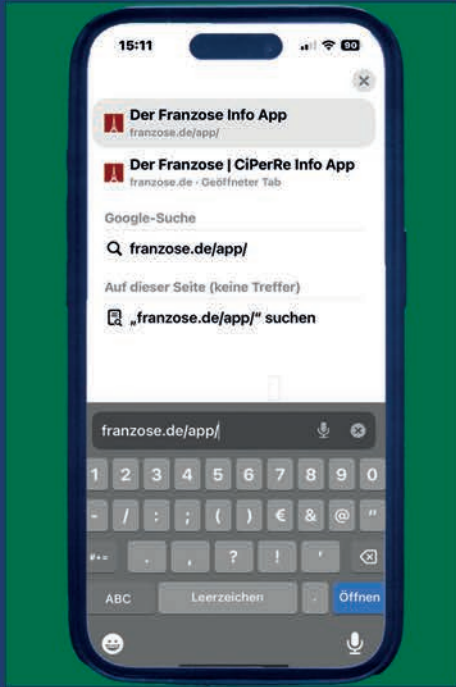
15:11

90

Der Franzose Info App
franzose.de/app/

Der Franzose | CiPerRe Info App
franzose.de · Geöffneter Tab

Google-Suche

franzose.de/app/

Auf dieser Seite (keine Treffer)

„franzose.de/app/" suchen

franzose.de/app/

1 2 3 4 5 6 7 8 9 0

- / : ; ( ) € & @ "

#+= . , ? ! '

ABC Leerzeichen . Öffnen